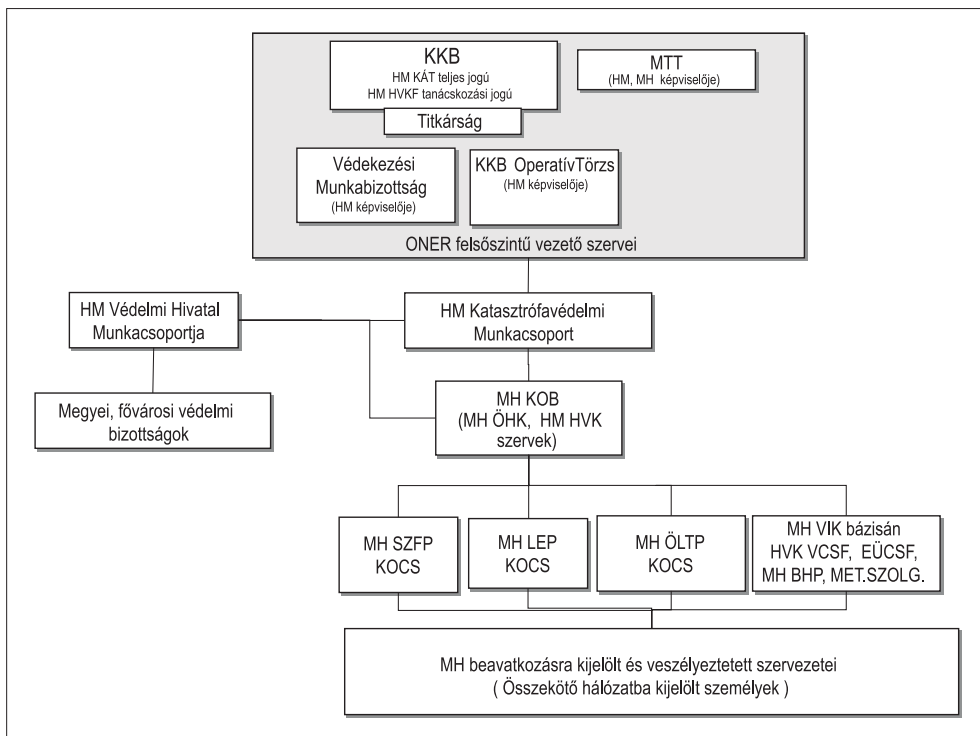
KKB
HM KÁT teljes jogú
HM HVKF tanácskozási jogú

Titkárság

MTT
(HM, MH képviselője)

Védekezési Munkabizottság
(HM képviselője)

KKB OperatívTörzs
(HM képviselője)

ONER felsőszintű vezető szervei

HM Védelmi Hivatal Munkacsoportja

HM Katasztrófavédelmi Munkacsoport

Megyei, fővárosi védelmi bizottságok

MH KOB
(MH ÖHK, HM HVK szervek)

MH SZFP KOCS

MH LEP KOCS

MH ÖLTP KOCS

MH VIK bázisán HVK VCSF, EÜCSF, MH BHP, MET.SZOLG.

MH beavatkozásra kijelölt és veszélyeztetett szervezetei
( Összekötő hálózatba kijelölt személyek )